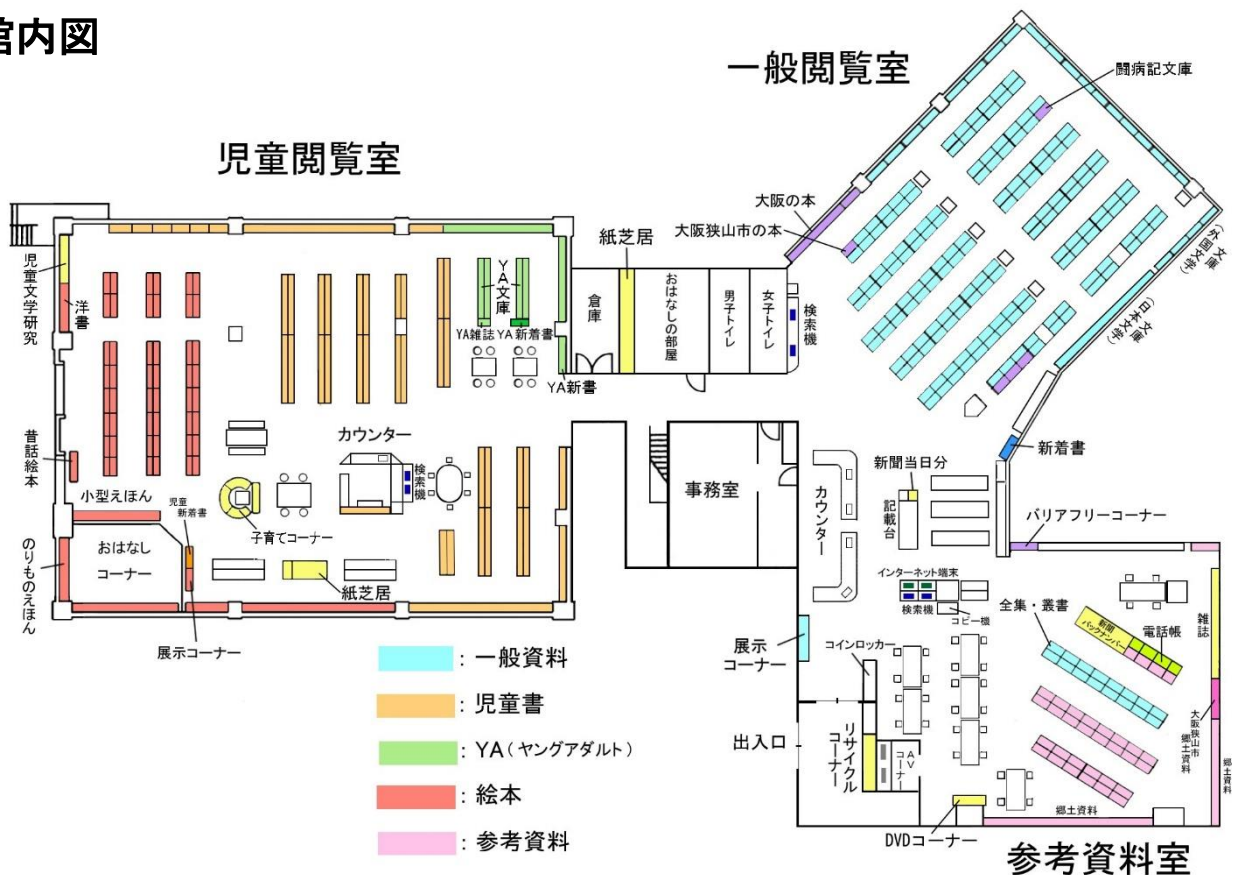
館内図

一般閲覧室

闘病記文庫

大阪の本

大阪狭山市の本

外国文学 文庫

日本文学 文庫

児童閲覧室

児童文学研究

洋書

YA文庫

YA雑誌

YA新着書

YA新書

紙芝居

倉庫

おはなしの部屋

男子トイレ

女子トイレ

検索機

昔話絵本

カウンター

検索機

小型えほん

児童新着書

子育てコーナー

のりものえほん

おはなしコーナー

紙芝居

展示コーナー

事務室

カウンター

新聞当日分

記載台

新着書

バリアフリーコーナー

インターネット端末

検索機

コピー機

全集・叢書

新聞バックナンバー

電話帳

雑誌

展示コーナー

コインロッカー

出入口

リサイクルコーナー

AVコーナー

大阪狭山市郷土資料

郷土資料

郷土資料

DVDコーナー

参考資料室

: 一般資料

: 児童書

: YA（ヤングアダルト）

: 絵本

: 参考資料